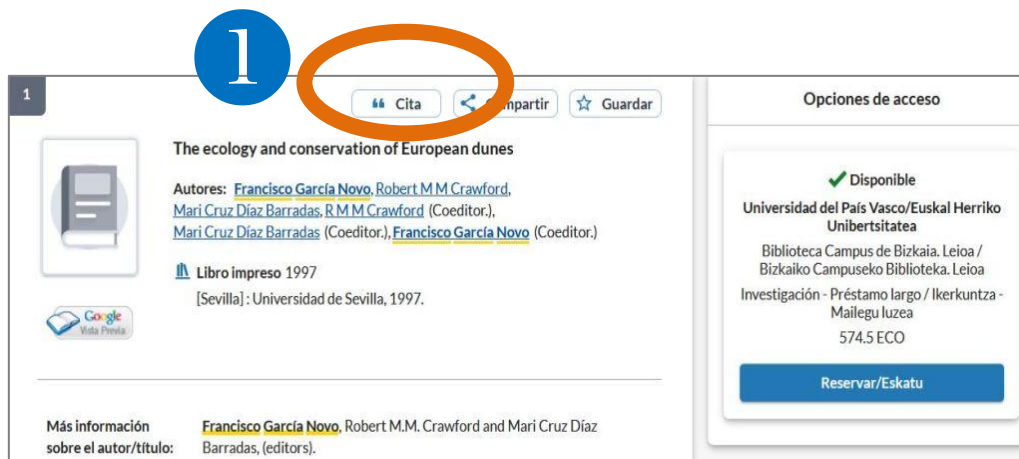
1

1

Cita  Compartir  Guardar

The ecology and conservation of European dunes

Autores: Francisco García Novo, Robert M M Crawford, Mari Cruz Díaz Barradas, R M M Crawford (Coeditor.), Mari Cruz Díaz Barradas (Coeditor.), Francisco García Novo (Coeditor.)

Libro impreso 1997
[Sevilla] : Universidad de Sevilla, 1997.

Google Vista Previa

Más información sobre el autor/título: Francisco García Novo, Robert M.M. Crawford and Mari Cruz Díaz Barradas, (editors).

Opciones de acceso

Disponible
Universidad del País Vasco/Euskal Herriko Unibertsitatea
Biblioteca Campus de Bizkaia. Leioa / Bizkaiko Campuseko Biblioteka. Leioa
Investigación - Préstamo largo / Ikerkuntza - Mailegu luzea
574.5 ECO

Reservar/Eskatu